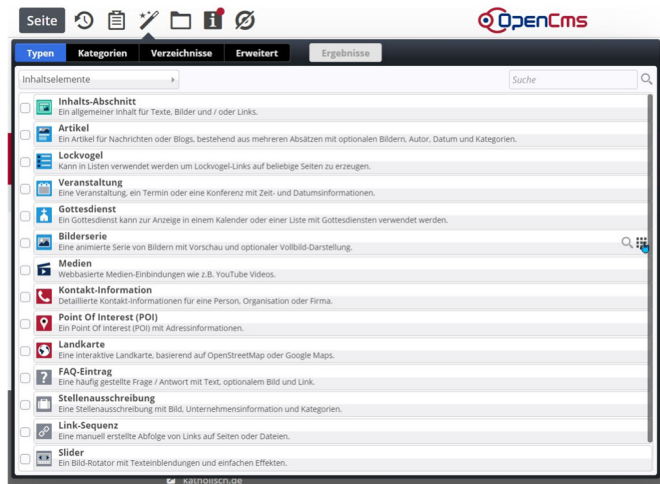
Seite

OpenCms

Typen | Kategorien | Verzeichnisse | Erweitert | Ergebnisse

Inhaltselemente

Suche

Inhalts-Abschnitt
Ein allgemeiner Inhalt für Texte, Bilder und / oder Links.

Artikel
Ein Artikel für Nachrichten oder Blogs, bestehend aus mehreren Absätzen mit optionalen Bildern, Autor, Datum und Kategorien.

Lockvogel
Kann in Listen verwendet werden um Lockvogel-Links auf beliebige Seiten zu erzeugen.

Veranstaltung
Eine Veranstaltung, ein Termin oder eine Konferenz mit Zeit- und Datumsinformationen.

Gottesdienst
Ein Gottesdienst kann zur Anzeige in einem Kalender oder einer Liste mit Gottesdiensten verwendet werden.

Bilderserie
Eine animierte Serie von Bildern mit Vorschau und optionaler Vollbild-Darstellung.

Medien
Webbasierte Medien-Einbindungen wie z.B. YouTube Videos.

Kontakt-Information
Detaillierte Kontakt-Informationen für eine Person, Organisation oder Firma.

Point Of Interest (POI)
Ein Point Of Interest (POI) mit Adressinformationen.

Landkarte
Eine interaktive Landkarte, basierend auf OpenStreetMap oder Google Maps.

FAQ-Eintrag
Eine häufig gestellte Frage / Antwort mit Text, optionalem Bild und Link.

Stellenausschreibung
Eine Stellenausschreibung mit Bild, Unternehmensinformation und Kategorien.

Link-Sequenz
Eine manuell erstellte Abfolge von Links auf Seiten oder Dateien.

Slider
Ein Bild-Rotator mit Texteinblendungen und einfachen Effekten.

katholisch.de